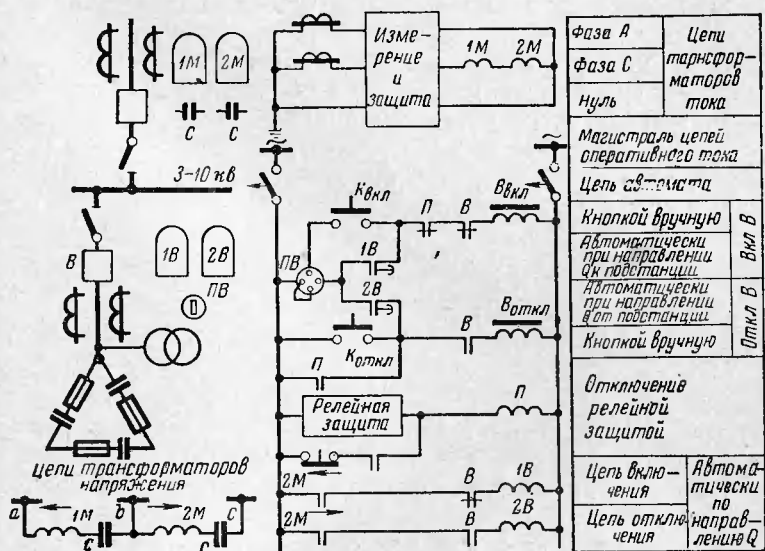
1М 2М
С С
3–10 кв
В
1В 2В
ПВ
цепи трансформаторов напряжения
а 1М b 2М с
с с

Измерение и защита
1М 2М
Квкл
П В Ввкл
ПВ
1В
2В
Воткл
В
Котк
П
Релейная защита
П
2М В 1В
2М В 2В

| Фаза А | Цепи тарнсформаторов тока |
|---|---|
| Фаза С | |
| Нуль | |

Магистраль цепей оперативного тока

Цепь автомата

| Кнопкой Вручную | Вкл В |
|---|---|
| Автоматически при направлении Qк подстанции | |
| Автоматически при направлении Q от подстанции | Откл В |
| Кнопкой Вручную | |

Отключение релейной защитой

| Цепь включения | Автоматически по направлению Q |
|---|---|
| Цепь отключения | |